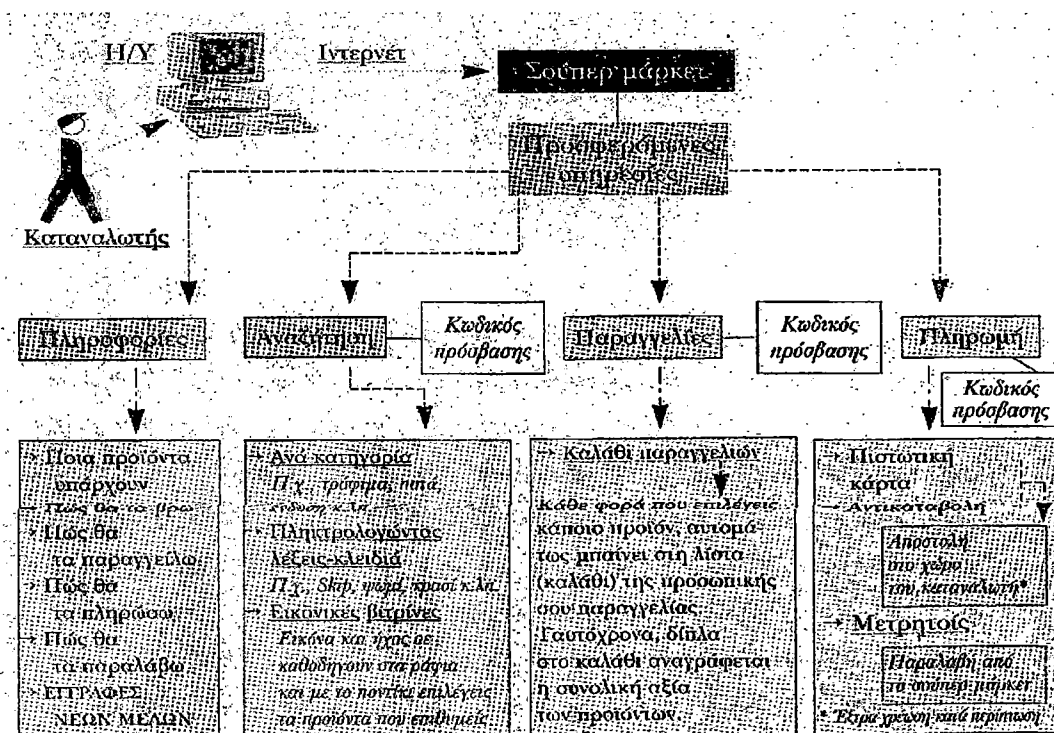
Η/Υ

Ιντερνέτ

Σούπερ μάρκετ

Καταναλωτής

Προσφερόμενες υπηρεσίες

Πληροφορίες

Αναζήτηση

Κωδικός πρόσβασης

Παραγγελίες

Κωδικός πρόσβασης

Πληρωμή

Κωδικός πρόσβασης

→ Ποια προϊόντα υπάρχουν
→ Πώς θα τα βρω
→ Πώς θα τα παραγγείλω
→ Πώς θα τα πληρώσω
→ Πώς θα τα παραλάβω
→ ΕΓΓΡΑΦΕΣ ΝΕΩΝ ΜΕΛΩΝ

→ Ανά κατηγορία
Π.χ. τρόφιμα, ποτά, ένδυση κ.λπ.
→ Πληκτρολογώντας λέξεις-κλειδιά
Π.χ. Skip, ψωμί, κρασί κ.λπ.
→ Εικονικές βιτρίνες
Εικόνα και ήχος σε καθοδηγούν στα ράφια και με το ποντίκι επιλέγεις τα προϊόντα που επιθυμείς

→ Καλάθι παραγγελιών
Κάθε φορά που επιλέγεις κάποιο προϊόν, αυτόματως μπαίνει στη λίστα (καλάθι) της προσωπικής σου παραγγελίας. Ταυτόχρονα, δίπλα στο καλάθι αναγράφεται η συνολική αξία των προϊόντων.

→ Πιστωτική κάρτα
→ Αντικαταβολή
Αποστολή στο χώρο του καταναλωτή*
→ Μετρητοίς
Παραλαβή από το σούπερ μάρκετ
* Έξτρα χρέωση κατά περίπτωση